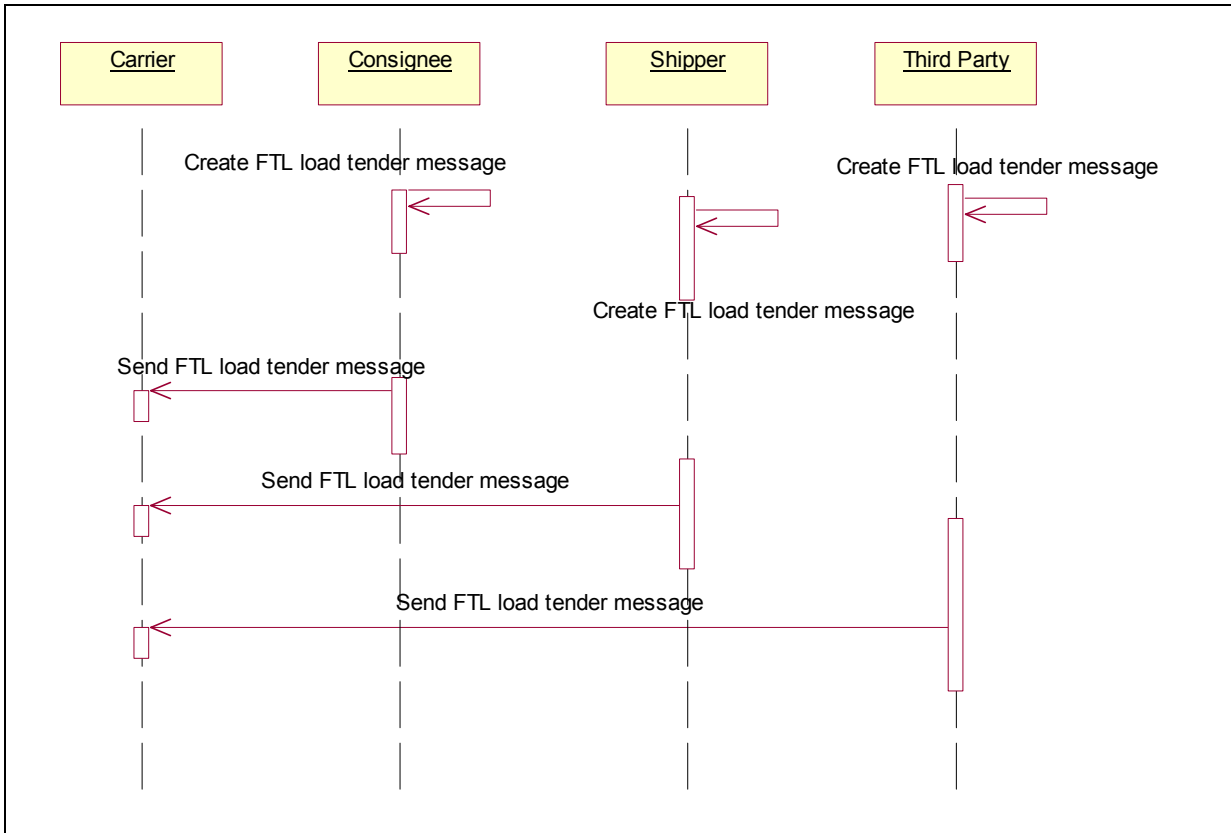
Carrier

Consignee

Shipper

Third Party

Create FTL load tender message

Create FTL load tender message

Create FTL load tender message

Send FTL load tender message

Send FTL load tender message

Send FTL load tender message